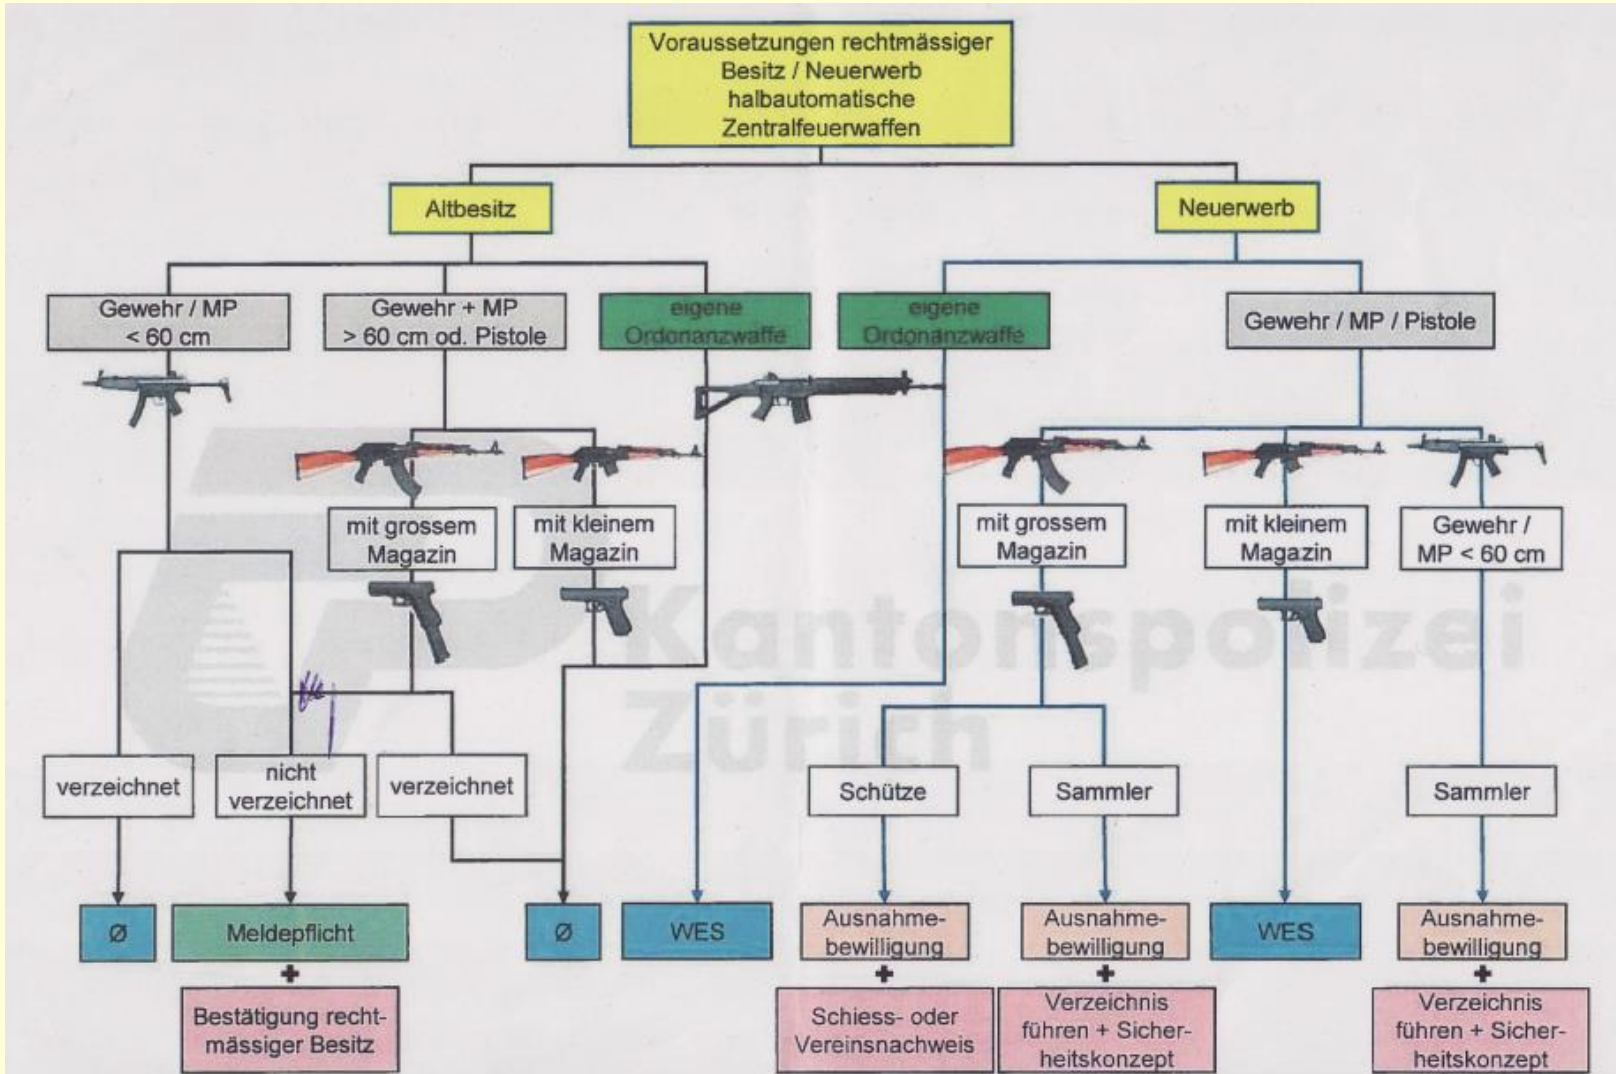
Voraussetzungen rechtmässiger Besitz / Neuerwerb halbautomatische Zentralfeuerwaffen

Altbesitz

Neuerwerb

Gewehr / MP < 60 cm

Gewehr + MP > 60 cm od. Pistole

eigene Ordonanzwaffe

eigene Ordonanzwaffe

Gewehr / MP / Pistole

mit grossem Magazin

mit kleinem Magazin

mit grossem Magazin

mit kleinem Magazin

Gewehr / MP < 60 cm

verzeichnet

nicht verzeichnet

verzeichnet

Schütze

Sammler

Sammler

Ø

Meldepflicht

+

Bestätigung rechtmässiger Besitz

Ø

WES

Ausnahmebewilligung

+

Schiess- oder Vereinsnachweis

Ausnahmebewilligung

+

Verzeichnis führen + Sicherheitskonzept

WES

Ausnahmebewilligung

+

Verzeichnis führen + Sicherheitskonzept

Kantonspolizei Zürich